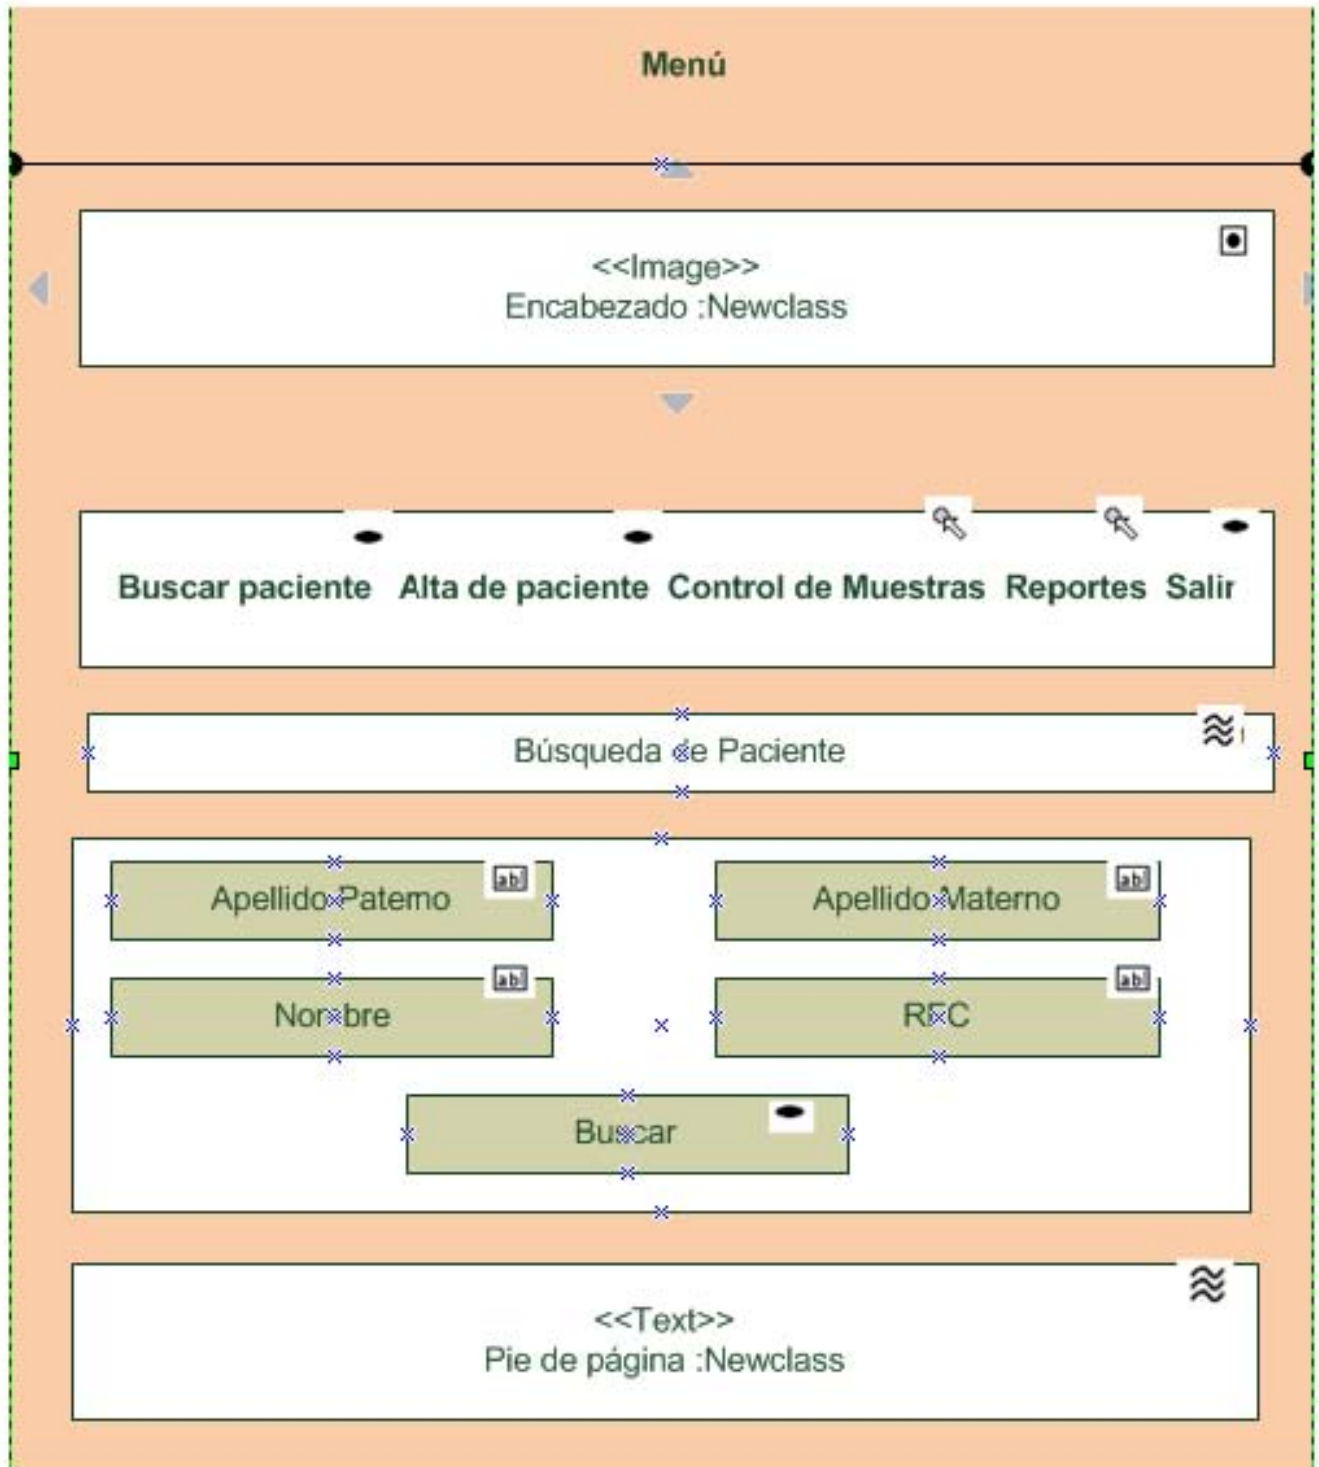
Menú

<<Image>>
Encabezado :Newclass

Buscar paciente Alta de paciente Control de Muestras Reportes Salir

Búsqueda de Paciente

Apellido Paterno

Apellido Materno

Nombre

RFC

Buscar

<<Text>>
Pie de página :Newclass